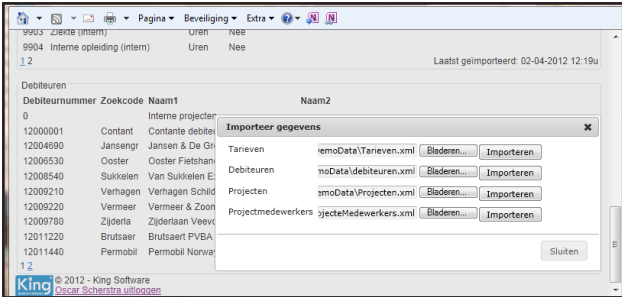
Pagina ▾ Beveiliging ▾ Extra ▾

9903 Ziekte (intern) Uren Nee
9904 Interne opleiding (intern) Uren Nee
1 2
Laatst geïmporteerd: 02-04-2012 12:19u

Debiteuren

| Debiteurnummer | Zoekcode | Naam1 | Naam2 |
|---|---|---|---|
| 0 | | Interne projecten | |
| 12000001 | Contant | Contante debiteu | |
| 12004690 | Jansengr | Jansen & De Gr | |
| 12006530 | Ooster | Ooster Fietshan | |
| 12008540 | Sukkelen | Van Sukkelen E | |
| 12009210 | Verhagen | Verhagen Schild | |
| 12009220 | Vermeer | Vermeer & Zoon | |
| 12009780 | Zijderla | Zijderlaan Veevo | |
| 12011220 | Brutsaer | Brutsaert PVBA | |
| 12011440 | Permobil | Permobil Norwa | |

1 2

King © 2012 - King Software
Oscar Scherstra uitloggen

Importeer gegevens

Tarieven emoData\Tarieven.xml Bladeren... Importeren
Debiteuren emoData\debiteuren.xml Bladeren... Importeren
Projecten emoData\Projecten.xml Bladeren... Importeren
Projectmedewerkers ojecteMedewerkers.xml Bladeren... Importeren

Sluiten